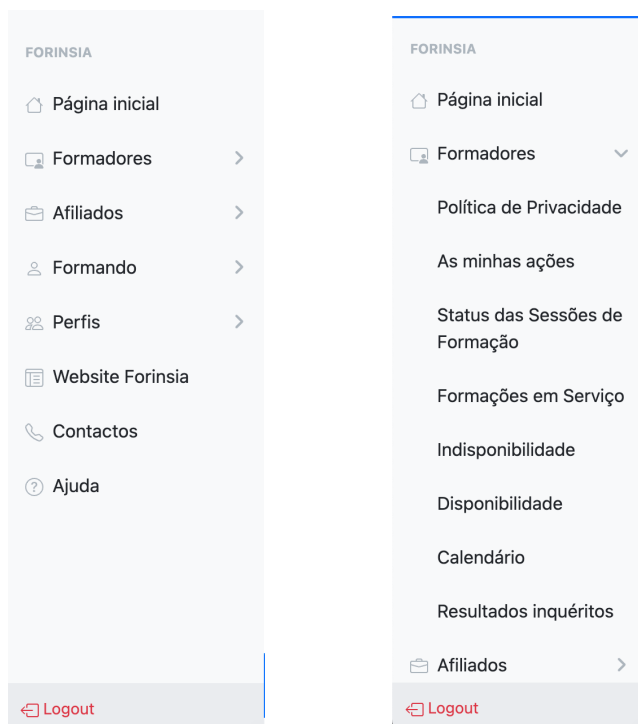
FORINSIA

Página inicial

Formadores

Afiliados

Formando

Perfis

Website Forinsia

Contactos

Ajuda

Logout

FORINSIA

Página inicial

Formadores

Política de Privacidade

As minhas ações

Status das Sessões de Formação

Formações em Serviço

Indisponibilidade

Disponibilidade

Calendário

Resultados inquéritos

Afiliados

Logout